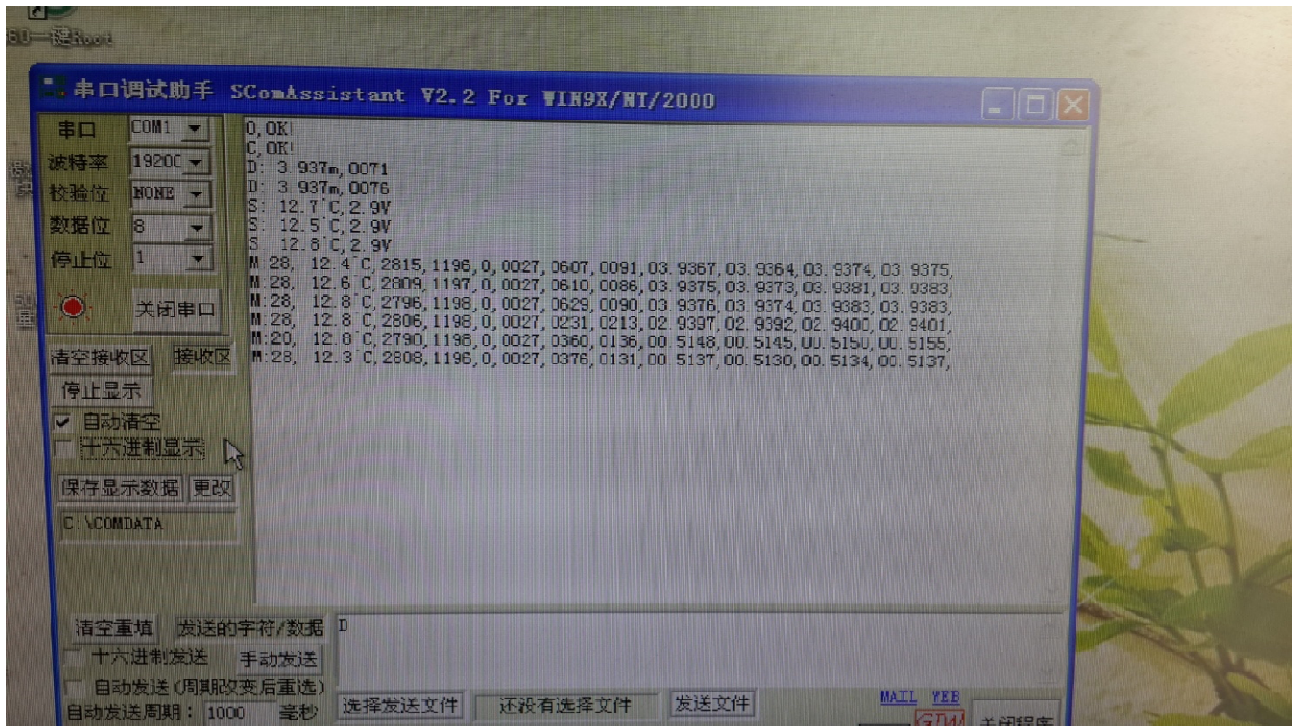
360一键Root

串口调试助手 SComAssistant V2.2 For WIN9X/NT/2000

串口 COM1
波特率 19200
校验位 NONE
数据位 8
停止位 1
关闭串口
清空接收区 接收区
停止显示
自动清空
十六进制显示
保存显示数据 更改
C:\COMDATA

O,OK!
C,OK!
D: 3.937m,0071
D: 3.937m,0076
S: 12.7`C,2.9V
S: 12.5`C,2.9V
S: 12.6`C,2.9V
M:28, 12.4`C,2815,1196,0,0027,0607,0091,03.9367,03.9364,03.9374,03.9375,
M:28, 12.6`C,2809,1197,0,0027,0610,0086,03.9375,03.9373,03.9381,03.9383,
M:28, 12.8`C,2796,1198,0,0027,0629,0090,03.9376,03.9374,03.9383,03.9383,
M:28, 12.8`C,2806,1198,0,0027,0231,0213,02.9397,02.9392,02.9400,02.9401,
M:20, 12.0`C,2790,1196,0,0027,0360,0136,00.5148,00.5145,00.5150,00.5155,
M:28, 12.3`C,2808,1196,0,0027,0376,0131,00.5137,00.5130,00.5134,00.5137,

清空重填 发送的字符/数据 D
十六进制发送 手动发送
自动发送(周期改变后重选)
自动发送周期: 1000 毫秒 选择发送文件 还没有选择文件 发送文件
MAIL WEB
GTW
关闭程序